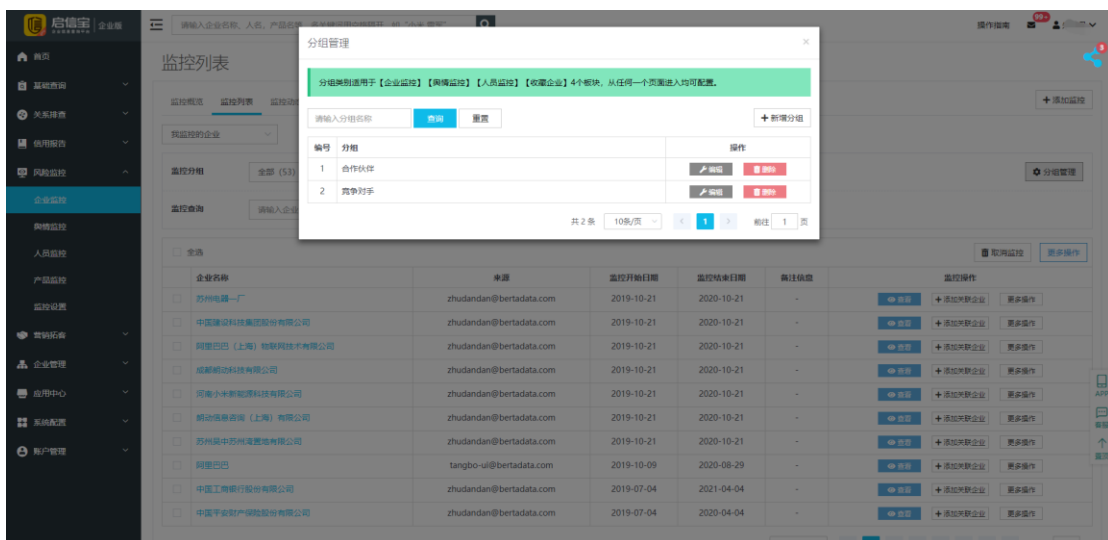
启信宝 | 企业版

请输入企业名称、人名、产品名...

操作指南 99+

首页
基础查询
关系排查
信用报告
风险监控
企业监控
舆情监控
人员监控
产品监控
监控设置
营销拓客
企业管理
应用中心
系统配置
账户管理

监控列表

监控概览 监控列表 监控动态

我监控的企业

监控分组 全部 (53)

监控查询 请输入企业

+ 添加监控

分组管理

全选

取消监控 更多操作

分组管理

×

分组类别适用于【企业监控】【舆情监控】【人员监控】【收藏企业】4个板块，从任何一个页面进入均可配置。

请输入分组名称 查询 重置 + 新增分组

| 编号 | 分组 | 操作 |
|---|---|---|
| 1 | 合作伙伴 | 编辑 删除 |
| 2 | 竞争对手 | 编辑 删除 |

共 2 条 10条/页 < 1 > 前往 1 页

| 企业名称 | 来源 | 监控开始日期 | 监控结束日期 | 备注信息 | 监控操作 |
|---|---|---|---|---|---|
| 苏州电器一厂 | zhudandan@bertadata.com | 2019-10-21 | 2020-10-21 | - | 查看 + 添加关联企业 更多操作 |
| 中国建设科技集团股份有限公司 | zhudandan@bertadata.com | 2019-10-21 | 2020-10-21 | - | 查看 + 添加关联企业 更多操作 |
| 阿里巴巴（上海）物联网技术有限公司 | zhudandan@bertadata.com | 2019-10-21 | 2020-10-21 | - | 查看 + 添加关联企业 更多操作 |
| 成都新动科技有限公司 | zhudandan@bertadata.com | 2019-10-21 | 2020-10-21 | - | 查看 + 添加关联企业 更多操作 |
| 河南小米新能源科技有限公司 | zhudandan@bertadata.com | 2019-10-21 | 2020-10-21 | - | 查看 + 添加关联企业 更多操作 |
| 朗动信息咨询（上海）有限公司 | zhudandan@bertadata.com | 2019-10-21 | 2020-10-21 | - | 查看 + 添加关联企业 更多操作 |
| 苏州吴中苏州湾置地有限公司 | zhudandan@bertadata.com | 2019-10-21 | 2020-10-21 | - | 查看 + 添加关联企业 更多操作 |
| 阿里巴巴 | tangbo-ui@bertadata.com | 2019-10-09 | 2020-08-29 | - | 查看 + 添加关联企业 更多操作 |
| 中国工商银行股份有限公司 | zhudandan@bertadata.com | 2019-07-04 | 2021-04-04 | - | 查看 + 添加关联企业 更多操作 |
| 中国平安财产保险股份有限公司 | zhudandan@bertadata.com | 2019-07-04 | 2020-04-04 | - | 查看 + 添加关联企业 更多操作 |

APP
意见
置顶